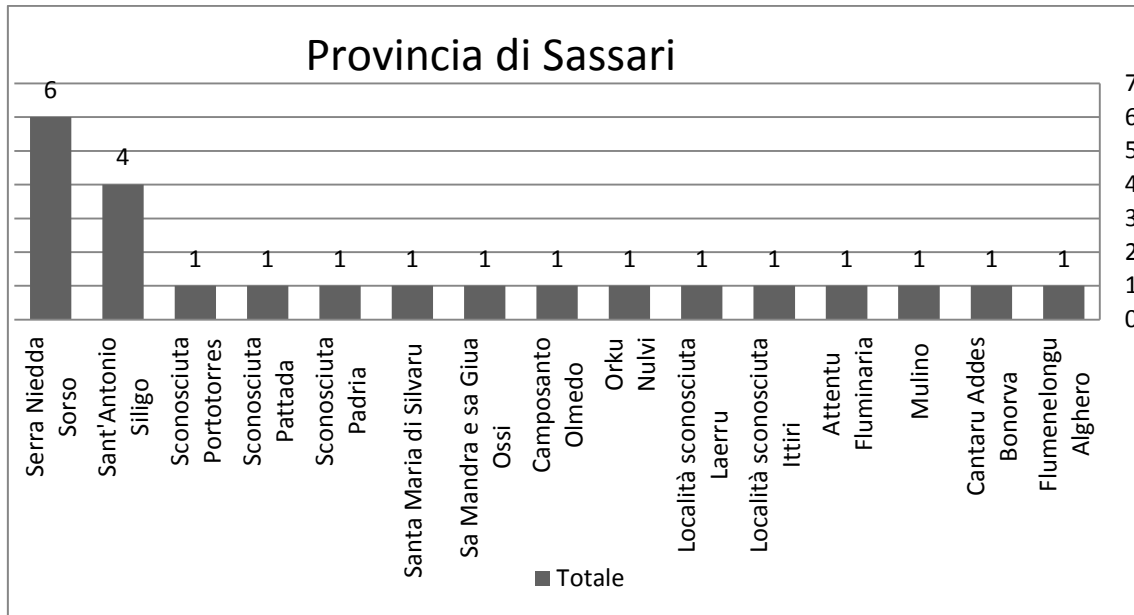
Provincia di Sassari

6
4
1
1
1
1
1
1
1
1
1
1
1
1
1

7
6
5
4
3
2
1
0

Serra Niedda Sorso
Sant'Antonio Siligo
Sconosciuta Portotorres
Sconosciuta Pattada
Sconosciuta Padria
Santa Maria di Silvaru
Sa Mandra e sa Giua Ossi
Camposanto Olmedo
Orku Nulvi
Località sconosciuta Laerru
Località sconosciuta Ittiri
Attentu Fluminaria
Mulino
Cantaru Addes Bonorva
Flumenelongu Alghero

Totale